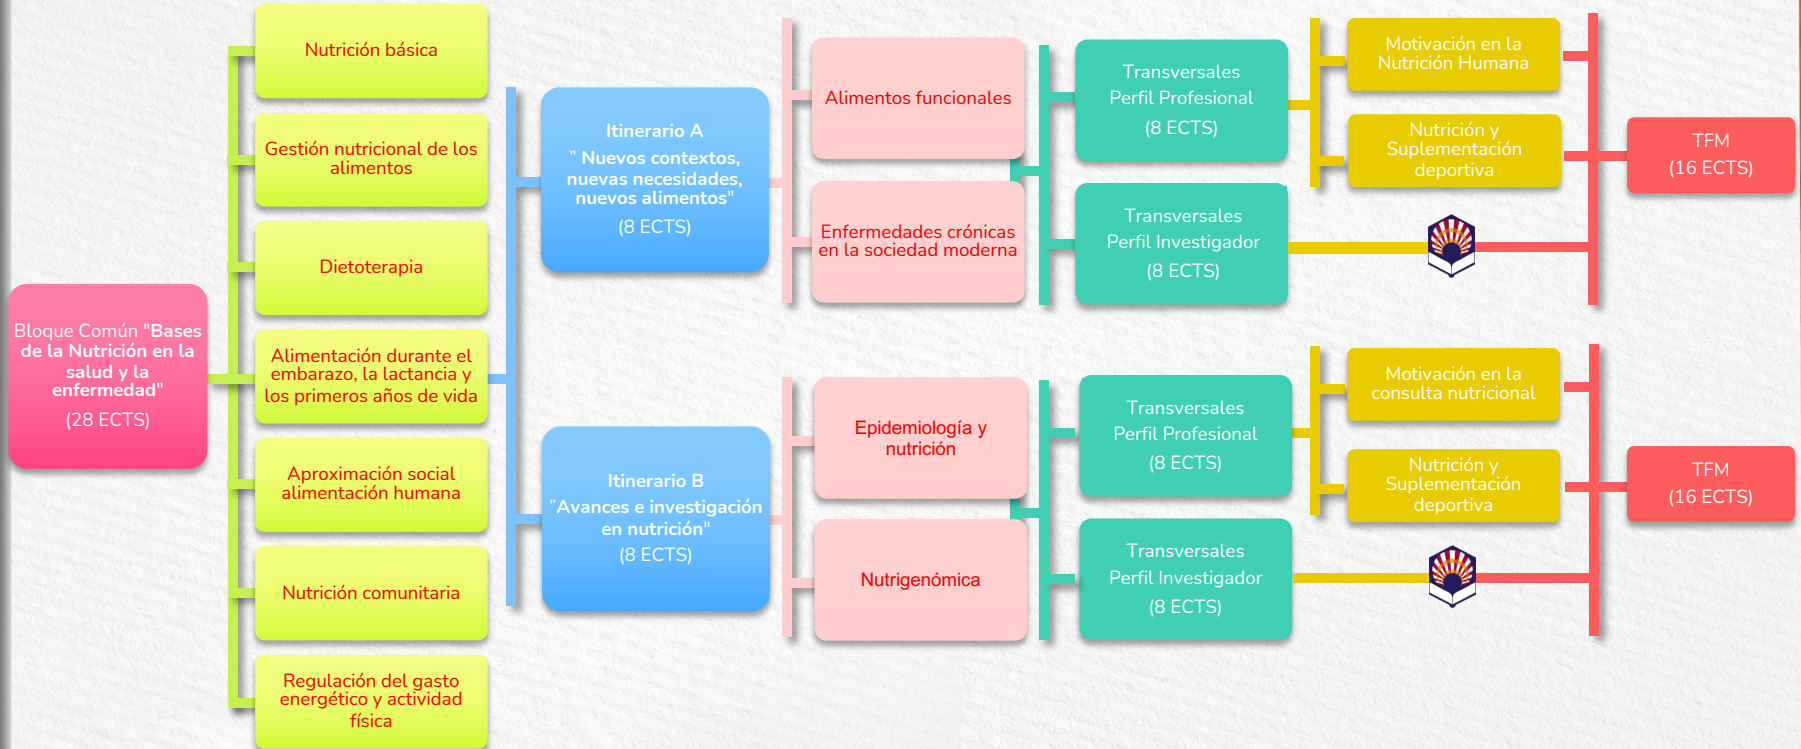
Bloque Común "Bases de la Nutrición en la salud y la enfermedad"
(28 ECTS)

Nutrición básica

Gestión nutricional de los alimentos

Dietoterapia

Alimentación durante el embarazo, la lactancia y los primeros años de vida

Aproximación social alimentación humana

Nutrición comunitaria

Regulación del gasto energético y actividad física

Itinerario A
" Nuevos contextos, nuevas necesidades, nuevos alimentos"
(8 ECTS)

Itinerario B
"Avances e investigación en nutrición"
(8 ECTS)

Alimentos funcionales

Enfermedades crónicas en la sociedad moderna

Epidemiología y nutrición

Nutrigenómica

Transversales
Perfil Profesional
(8 ECTS)

Transversales
Perfil Investigador
(8 ECTS)

Transversales
Perfil Profesional
(8 ECTS)

Transversales
Perfil Investigador
(8 ECTS)

Motivación en la Nutrición Humana

Nutrición y Suplementación deportiva

Motivación en la consulta nutricional

Nutrición y Suplementación deportiva

TFM
(16 ECTS)

TFM
(16 ECTS)